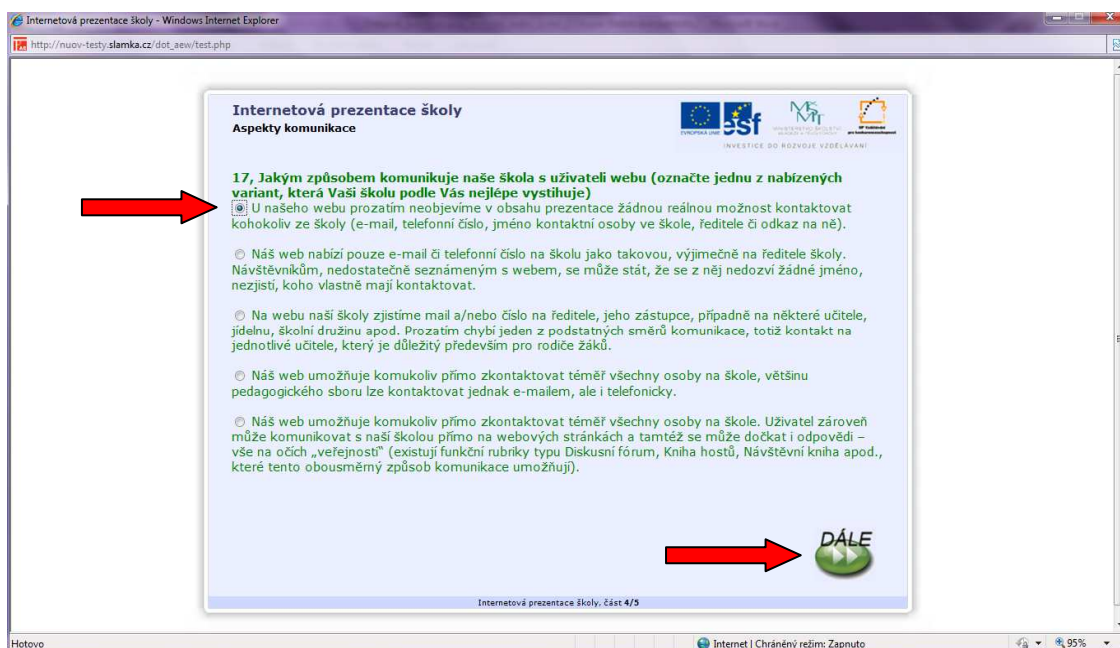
Internetová prezentace školy - Windows Internet Explorer

http://nuov-testy.slamka.cz/dot_aew/test.php

Internetová prezentace školy
Aspekty komunikace

EVROPSKÁ UNIE
MINISTERSTVO ŠKOLSTVÍ, MLÁDEŽE A TĚLOVÝCHOVY
INVESTICE DO ROZVOJE VZDĚLÁVÁNÍ

17, Jakým způsobem komunikuje naše škola s uživateli webu (označte jednu z nabízených variant, která Vaši školu podle Vás nejlépe vystihuje)

U našeho webu prozatím neobjevíme v obsahu prezentace žádnou reálnou možnost kontaktovat kohokoliv ze školy (e-mail, telefonní číslo, jméno kontaktní osoby ve škole, ředitele či odkaz na ně).

Náš web nabízí pouze e-mail či telefonní číslo na školu jako takovou, výjimečně na ředitele školy. Návštěvníkům, nedostatečně seznámeným s webem, se může stát, že se z něj nedozví žádné jméno, nezjistí, koho vlastně mají kontaktovat.

Na webu naší školy zjistíme mail a/nebo číslo na ředitele, jeho zástupce, případně na některé učitele, jídelnu, školní družinu apod. Prozatím chybí jeden z podstatných směrů komunikace, totiž kontakt na jednotlivé učitele, který je důležitý především pro rodiče žáků.

Náš web umožňuje komukoliv přímo zkontaktovat téměř všechny osoby na škole, většinu pedagogického sboru lze kontaktovat jednak e-mailem, ale i telefonicky.

Náš web umožňuje komukoliv přímo zkontaktovat téměř všechny osoby na škole. Uživatel zároveň může komunikovat s naší školou přímo na webových stránkách a tamtéž se může dočkat i odpovědi – vše na očích „veřejnosti" (existují funkční rubriky typu Diskusní fórum, Kniha hostů, Návštěvní kniha apod., které tento obousměrný způsob komunikace umožňují).

DÁLE

Internetová prezentace školy. část 4/5

Hotovo
Internet | Chráněný režim: Zapnuto
95%